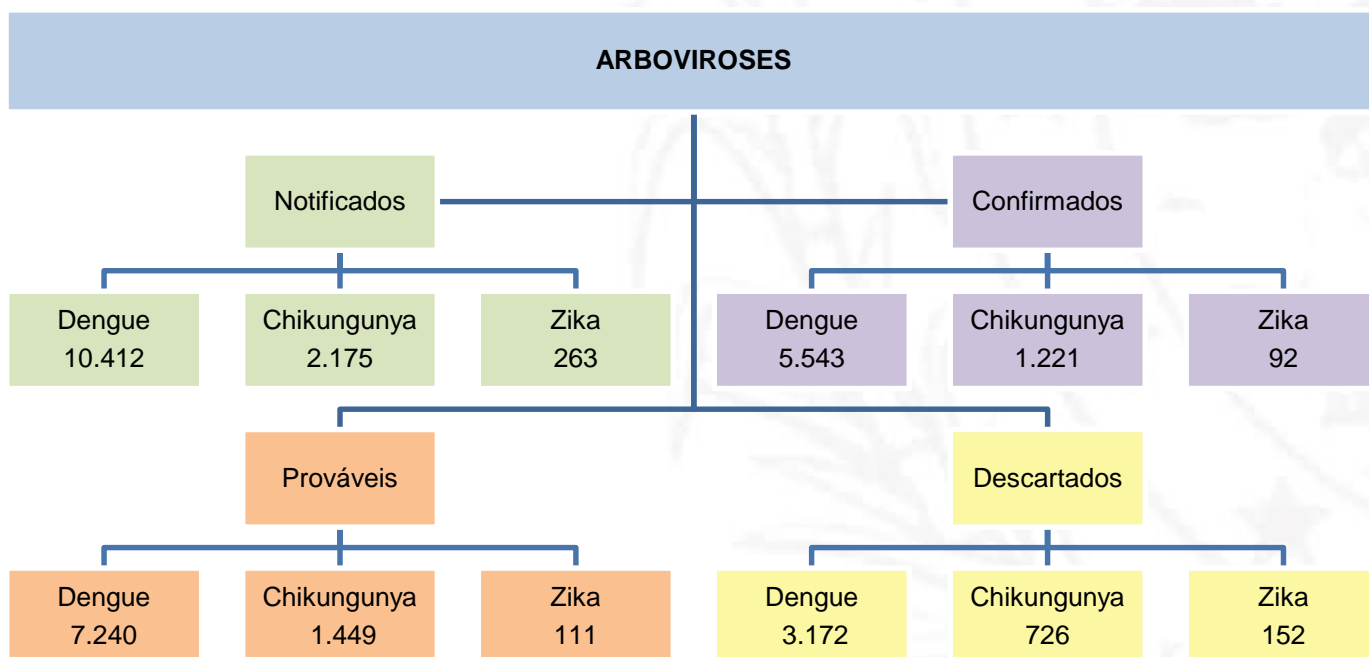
ARBOVIROSES

Notificados

Dengue
10.412

Chikungunya
2.175

Zika
263

Confirmados

Dengue
5.543

Chikungunya
1.221

Zika
92

Prováveis

Dengue
7.240

Chikungunya
1.449

Zika
111

Descartados

Dengue
3.172

Chikungunya
726

Zika
152